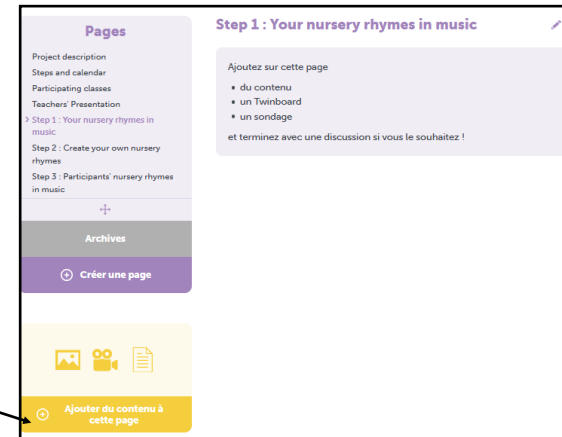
Pages

Project description
Steps and calendar
Participating classes
Teachers' Presentation
Step 1 : Your nursery rhymes in music
Step 2 : Create your own nursery rhymes
Step 3 : Participants' nursery rhymes in music

Archives

Créer une page

Ajouter du contenu à cette page

Step 1 : Your nursery rhymes in music

Ajoutez sur cette page

• du contenu
• un Twinboard
• un sondage

et terminez avec une discussion si vous le souhaitez !